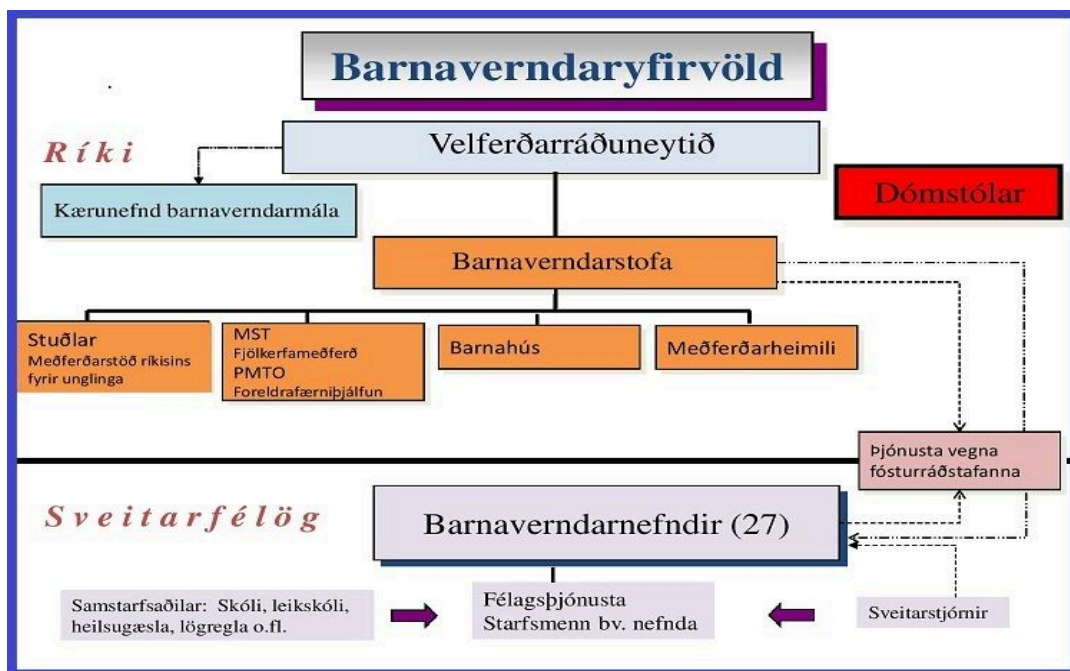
Barnaverndaryfirvöld

Ríki

Velferðarráðuneytið

Kærunefnd barnaverndarmála

Dómstólar

Barnaverndarstofa

Stuðlar
Meðferðarstöð ríkisins fyrir unglinga

MST
Fjölkerfameðferð
PMTO
Foreldrafærniþjálfun

Barnahús

Meðferðarheimili

Þjónusta vegna fósturráðstafanna

Sveitarfélög

Barnaverndarnefndir (27)

Samstarfsaðilar: Skóli, leikskóli, heilsugæsla, lögregla o.fl.

Félagsþjónusta
Starfsmenn bv. nefnda

Sveitarstjórnir